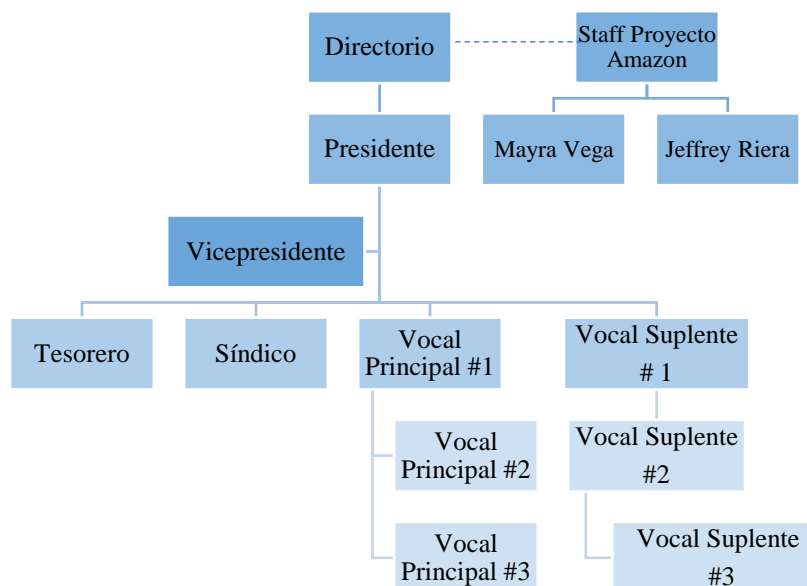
Directorio

Staff Proyecto Amazon

Mayra Vega

Jeffrey Riera

Presidente

Vicepresidente

Tesorero

Síndico

Vocal Principal #1

Vocal Suplente # 1

Vocal Principal #2

Vocal Suplente #2

Vocal Principal #3

Vocal Suplente #3